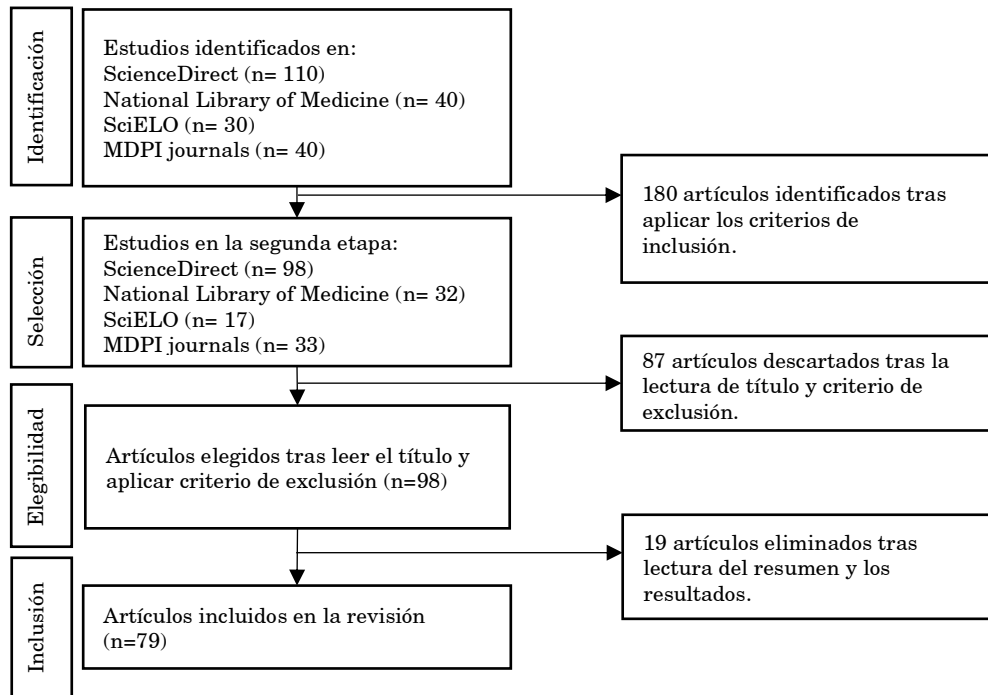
Identificación

Estudios identificados en:
ScienceDirect (n= 110)
National Library of Medicine (n= 40)
SciELO (n= 30)
MDPI journals (n= 40)

180 artículos identificados tras aplicar los criterios de inclusión.

Selección

Estudios en la segunda etapa:
ScienceDirect (n= 98)
National Library of Medicine (n= 32)
SciELO (n= 17)
MDPI journals (n= 33)

87 artículos descartados tras la lectura de título y criterio de exclusión.

Elegibilidad

Artículos elegidos tras leer el título y aplicar criterio de exclusión (n=98)

19 artículos eliminados tras lectura del resumen y los resultados.

Inclusión

Artículos incluidos en la revisión (n=79)